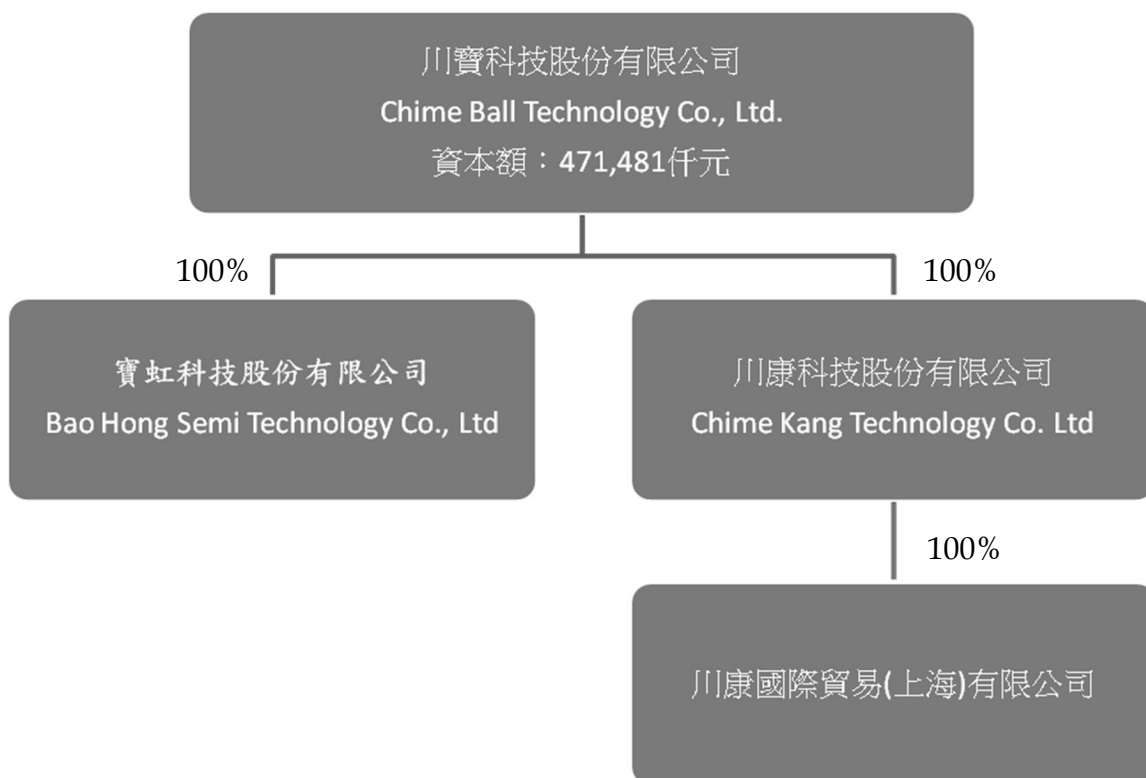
川寶科技股份有限公司
Chime Ball Technology Co., Ltd.
資本額：471,481仟元

100%

100%

寶虹科技股份有限公司
Bao Hong Semi Technology Co., Ltd

川康科技股份有限公司
Chime Kang Technology Co. Ltd

100%

川康國際貿易(上海)有限公司